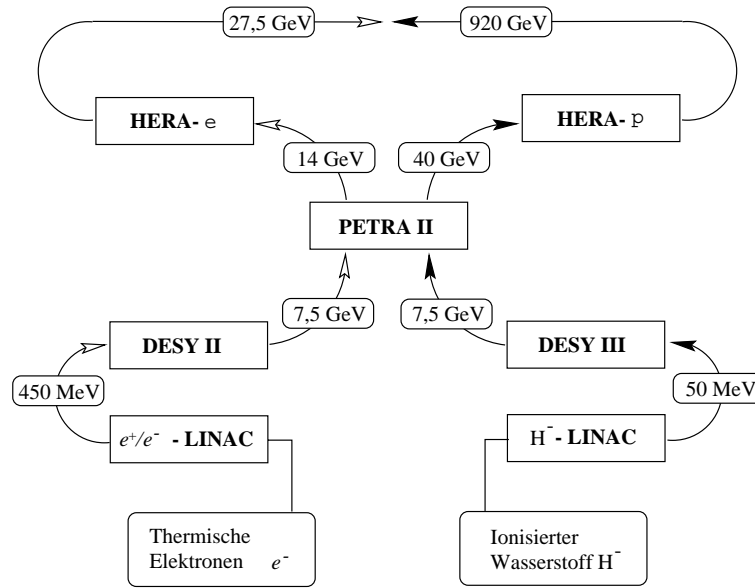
27,5 GeV

920 GeV

HERA- e

HERA- p

14 GeV

40 GeV

PETRA II

7,5 GeV

7,5 GeV

DESY II

DESY III

450 MeV

50 MeV

$e^+/e^-$ - LINAC

$H^-$ - LINAC

Thermische Elektronen $e^-$

Ionisierter Wasserstoff $H^-$